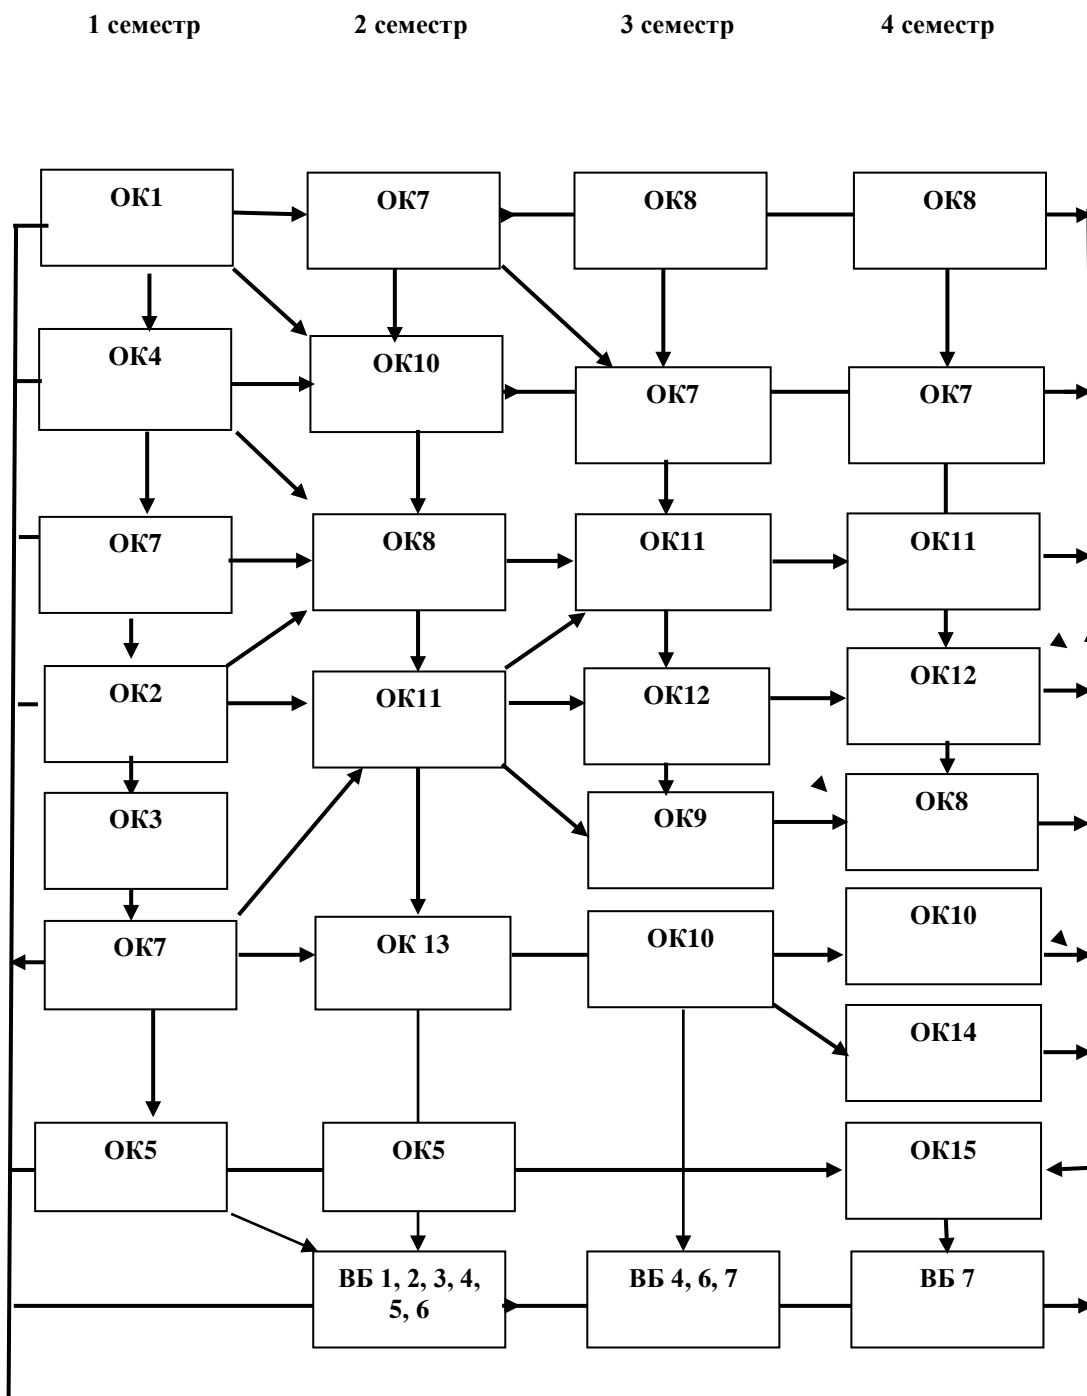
1 семестр
2 семестр
3 семестр
4 семестр

ОК1
ОК7
ОК8
ОК8

ОК4
ОК10
ОК7
ОК7

ОК7
ОК8
ОК11
ОК11

ОК2
ОК11
ОК12
ОК12

ОК3
ОК9
ОК8

ОК7
ОК 13
ОК10
ОК10

ОК14

ОК5
ОК5
ОК15

ВБ 1, 2, 3, 4, 5, 6
ВБ 4, 6, 7
ВБ 7